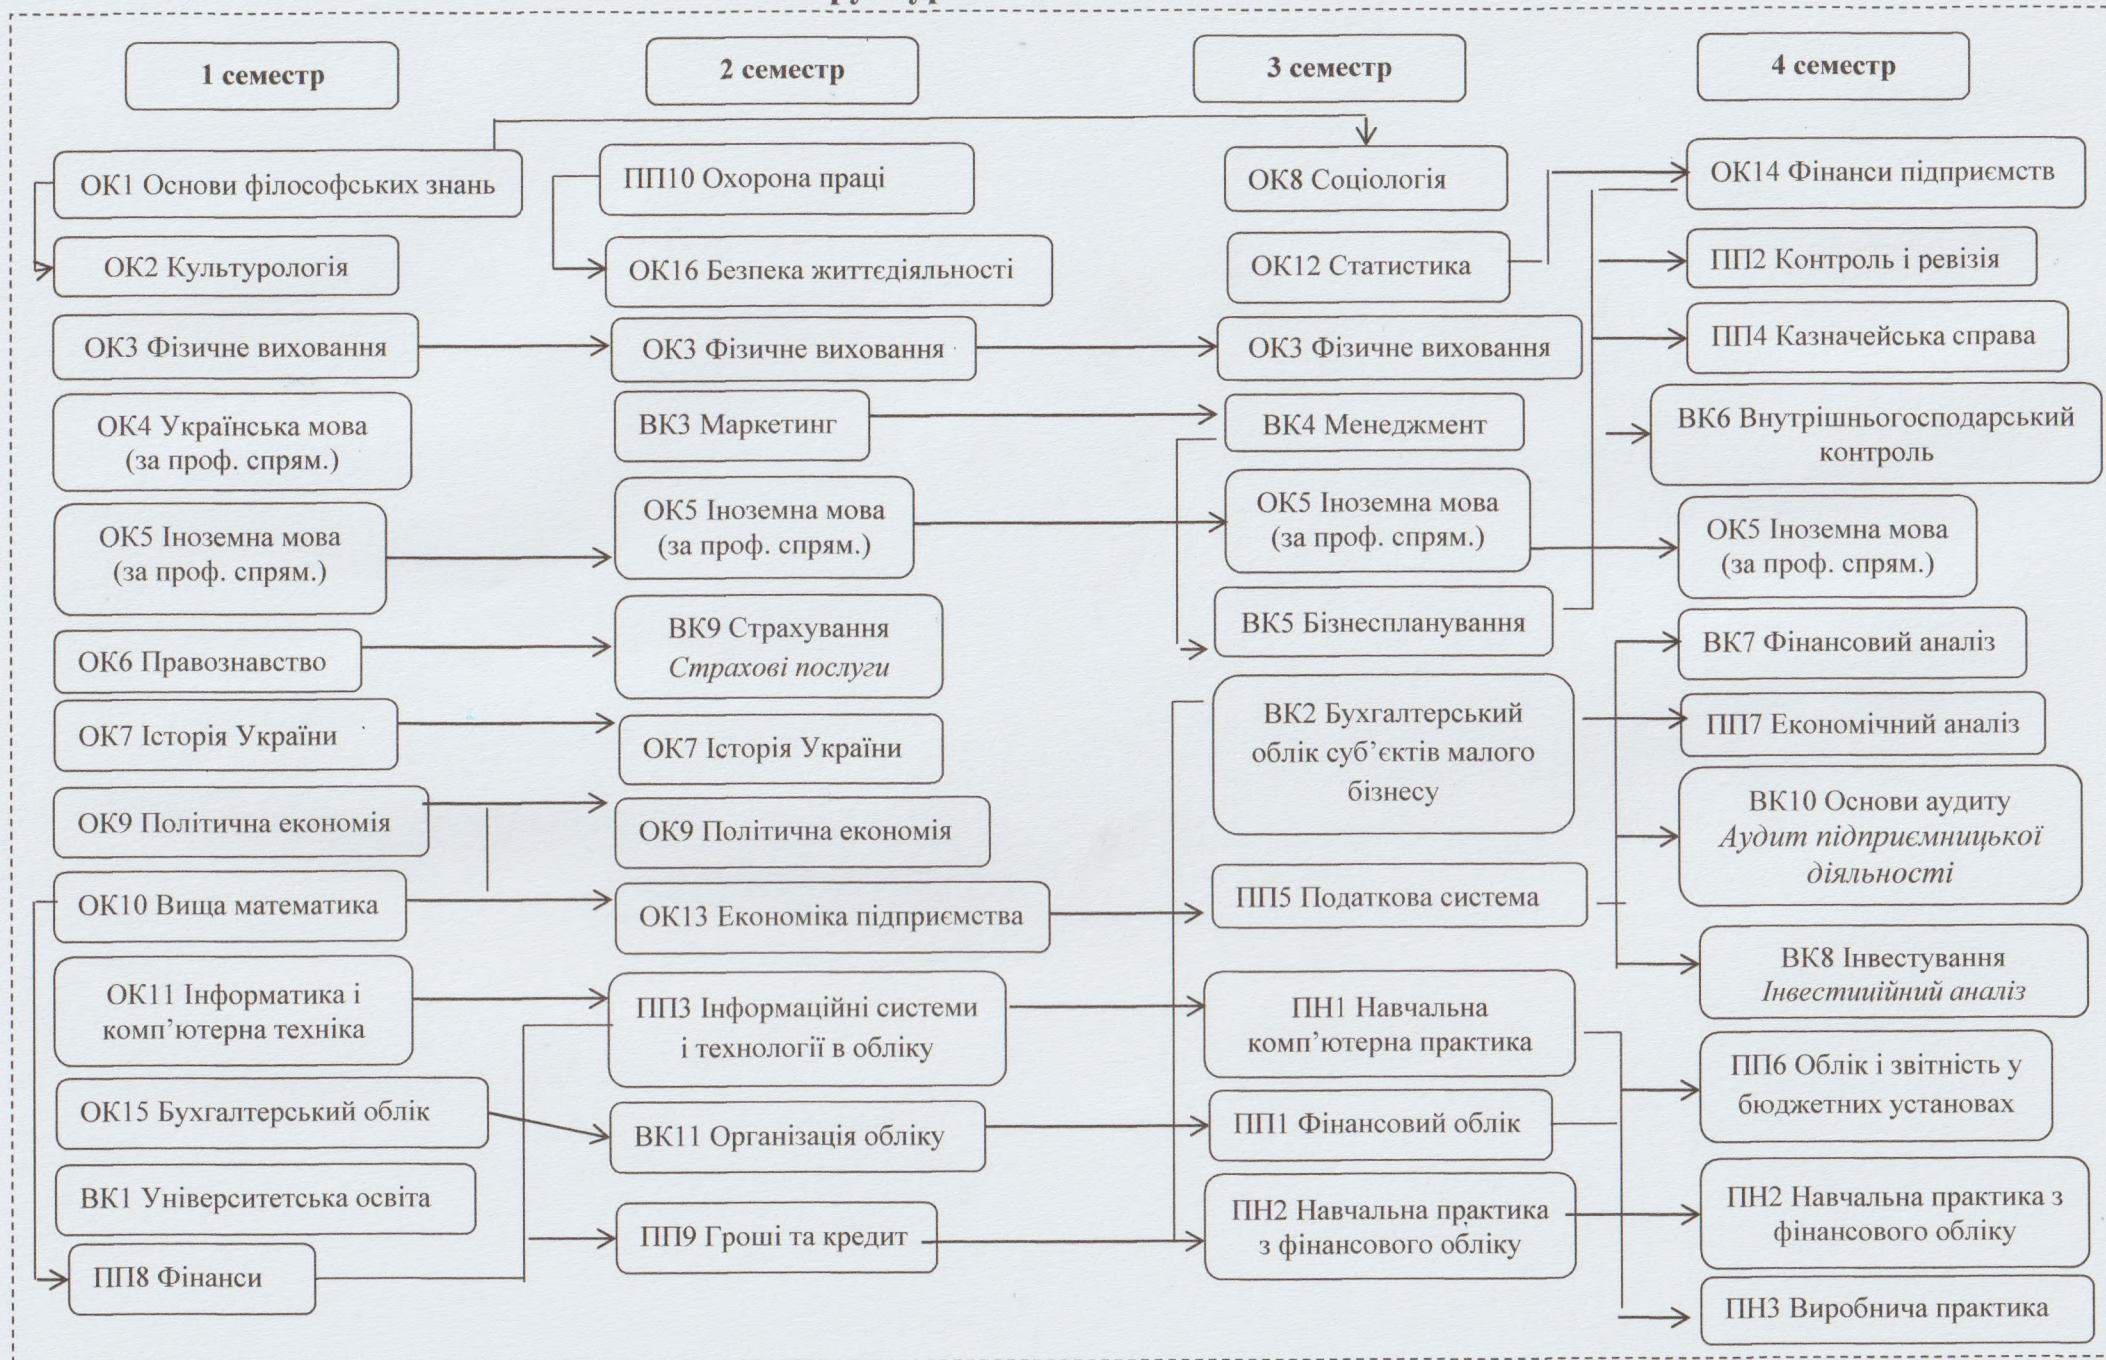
1 семестр

ОК1 Основи філософських знань
ОК2 Культурологія
ОК3 Фізичне виховання
ОК4 Українська мова (за проф. спрям.)
ОК5 Іноземна мова (за проф. спрям.)
ОК6 Правознавство
ОК7 Історія України
ОК9 Політична економія
ОК10 Вища математика
ОК11 Інформатика і комп'ютерна техніка
ОК15 Бухгалтерський облік
ВК1 Університетська освіта
ПП8 Фінанси

2 семестр

ПП10 Охорона праці
ОК16 Безпека життєдіяльності
ОК3 Фізичне виховання
ВК3 Маркетинг
ОК5 Іноземна мова (за проф. спрям.)
ВК9 Страхування
*Страхові послуги*
ОК7 Історія України
ОК9 Політична економія
ОК13 Економіка підприємства
ПП3 Інформаційні системи і технології в обліку
ВК11 Організація обліку
ПП9 Гроші та кредит

3 семестр

ОК8 Соціологія
ОК12 Статистика
ОК3 Фізичне виховання
ВК4 Менеджмент
ОК5 Іноземна мова (за проф. спрям.)
ВК5 Бізнеспланування
ВК2 Бухгалтерський облік суб'єктів малого бізнесу
ПП5 Податкова система
ПН1 Навчальна комп'ютерна практика
ПП1 Фінансовий облік
ПН2 Навчальна практика з фінансового обліку

4 семестр

ОК14 Фінанси підприємств
ПП2 Контроль і ревізія
ПП4 Казначейська справа
ВК6 Внутрішньогосподарський контроль
ОК5 Іноземна мова (за проф. спрям.)
ВК7 Фінансовий аналіз
ПП7 Економічний аналіз
ВК10 Основи аудиту
*Аудит підприємницької діяльності*
ВК8 Інвестування
*Інвестиційний аналіз*
ПП6 Облік і звітність у бюджетних установах
ПН2 Навчальна практика з фінансового обліку
ПН3 Виробнича практика